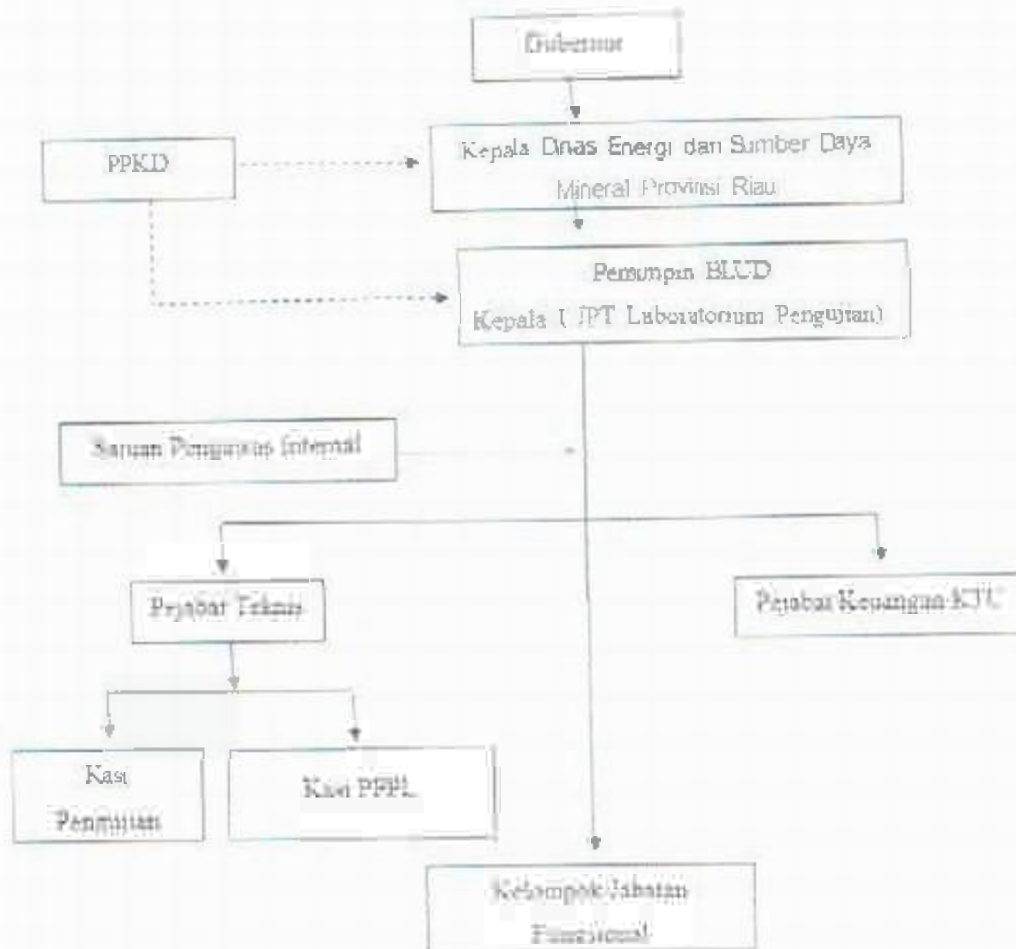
Gubernur

PPKD

Kepala Dinas Energi dan Sumber Daya Mineral Provinsi Riau

Pemimpin BLUD
Kepala UPT Laboratorium Pengujian)

Satuan Pengawas Internal

Pejabat Teknis

Pejabat Keuangan KTU

Kasi Pemasaran

Kasi PFPL

Kelompok Jabatan Fungsional